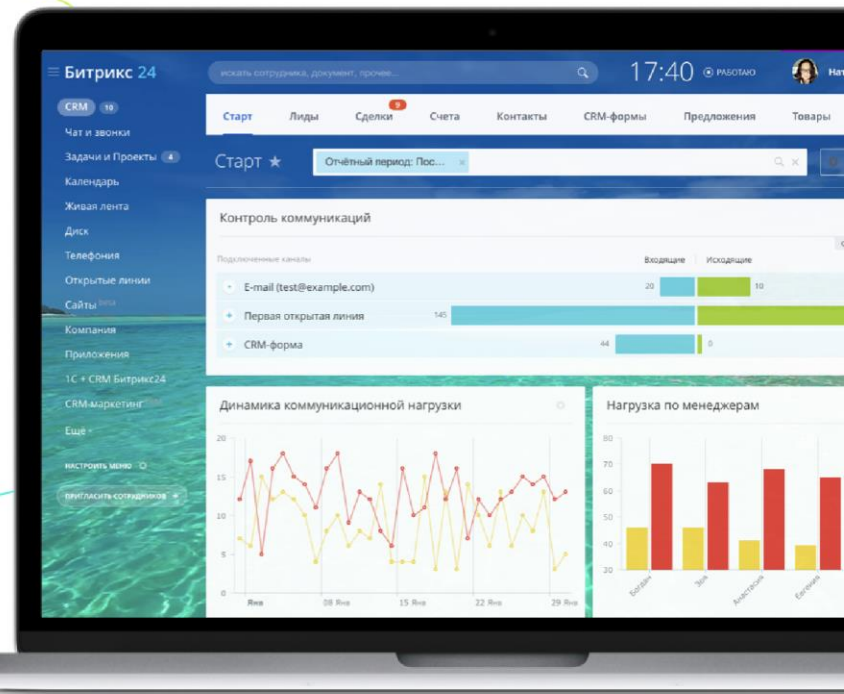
Битрикс 24

искать сотрудника, документ, прочее...

17:40 РАБОТАЮ

Нат

CRM 10
Чат и звонки
Задачи и Проекты 4
Календарь
Живая лента
Диск
Телефония
Открытые линии
Сайты beta
Компания
Приложения
1С + CRM Битрикс24
CRM-маркетинг
Ещё
НАСТРОИТЬ МЕНЮ
ПРИГЛАСИТЬ СОТРУДНИКОВ

Старт
Лиды
Сделки 9
Счета
Контакты
CRM-формы
Предложения
Товары

Старт ★
Отчётный период: Пос...

Контроль коммуникаций

Подключенные каналы
Входящие
Исходящие

E-mail (test@example.com) 20 10
Первая открытая линия 145
CRM-форма 44 0

Динамика коммуникационной нагрузки

20
15
10
5
0
Янв
08 Янв
15 Янв
22 Янв
29 Янв

Нагрузка по менеджерам

80
70
60
50
40
30
20
Богдан
Зоя
Анастасия
Евгения